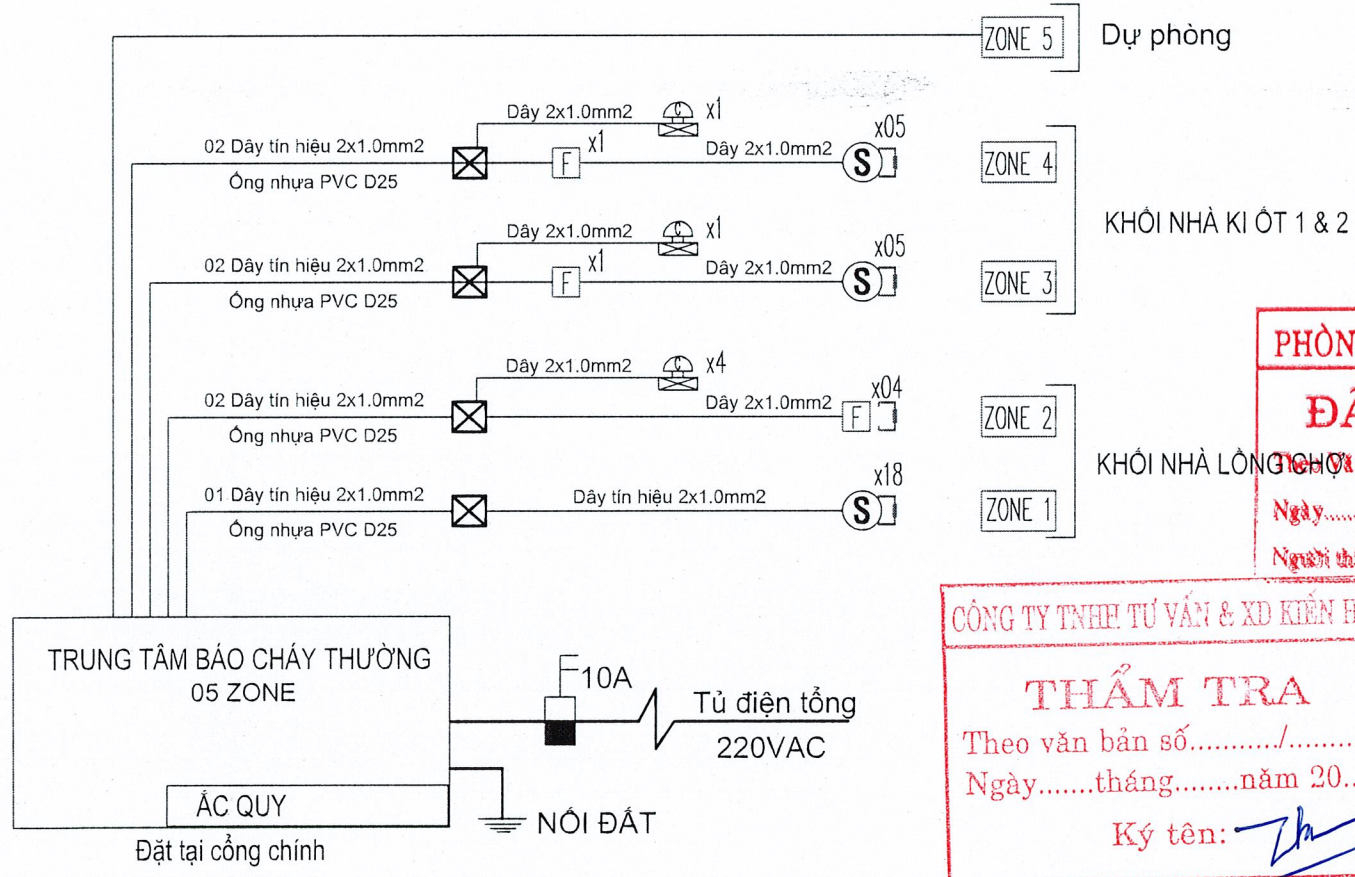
ZONE 5 Dự phòng

Dây 2x1.0mm2 x1
02 Dây tín hiệu 2x1.0mm2 x1 Dây 2x1.0mm2 x05
Ống nhựa PVC D25
ZONE 4

Dây 2x1.0mm2 x1
02 Dây tín hiệu 2x1.0mm2 x1 Dây 2x1.0mm2 x05
Ống nhựa PVC D25
ZONE 3

KHỐI NHÀ KI ỐT 1 & 2

Dây 2x1.0mm2 x4
02 Dây tín hiệu 2x1.0mm2 Dây 2x1.0mm2 x04
Ống nhựa PVC D25
ZONE 2

01 Dây tín hiệu 2x1.0mm2 Dây tín hiệu 2x1.0mm2 x18
Ống nhựa PVC D25
ZONE 1

KHỐI NHÀ LỒNG CHỢ

PHÒN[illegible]
ĐÃ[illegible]
Ngày......
Người th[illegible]

TRUNG TÂM BÁO CHÁY THƯỜNG
05 ZONE
ẮC QUY
Đặt tại cổng chính

10A
Tủ điện tổng
220VAC
NỐI ĐẤT

CÔNG TY TNHH TƯ VẤN & XD KIẾN H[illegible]
THẨM TRA
Theo văn bản số........../........
Ngày.......tháng........năm 20..
Ký tên: